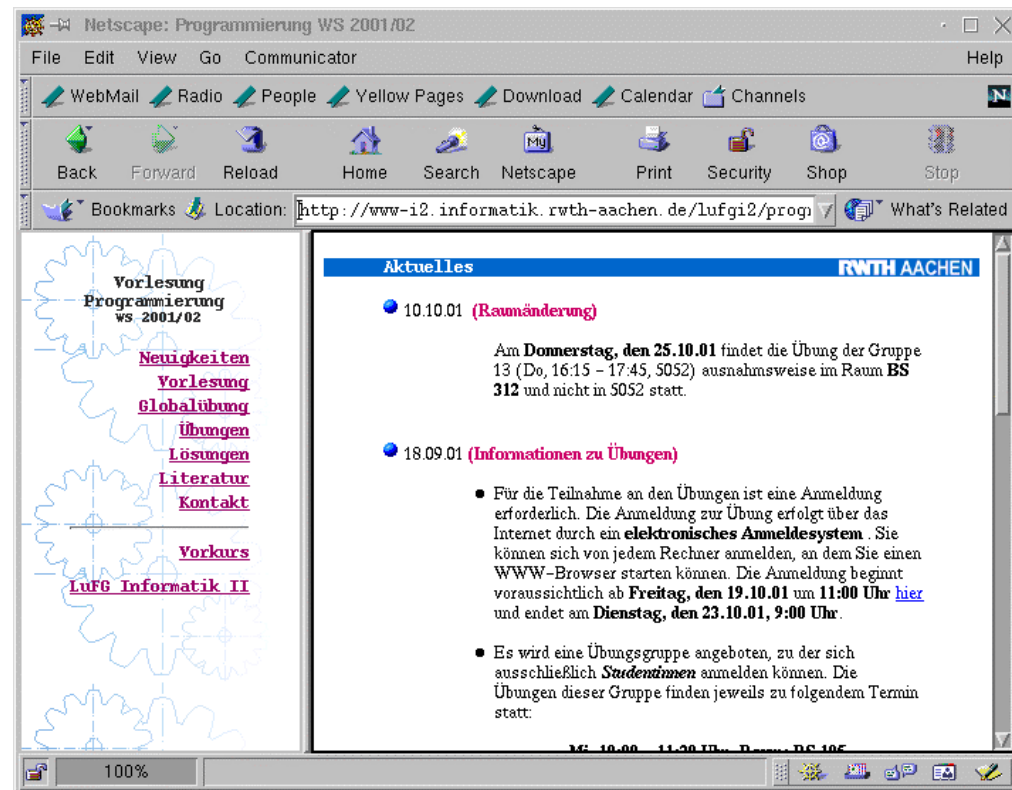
Netscape: Programmierung WS 2001/02

File Edit View Go Communicator Help

WebMail Radio People Yellow Pages Download Calendar Channels

Back Forward Reload Home Search Netscape Print Security Shop Stop

Bookmarks Location: http://www-i2.informatik.rwth-aachen.de/lufgi2/prog What's Related

Vorlesung Programmierung WS 2001/02

Neuigkeiten
Vorlesung
Globalübung
Übungen
Lösungen
Literatur
Kontakt

Vorkurs

LuFG Informatik II

Aktuelles RWTH AACHEN

10.10.01 (Raumänderung)

Am Donnerstag, den 25.10.01 findet die Übung der Gruppe 13 (Do, 16:15 - 17:45, 5052) ausnahmsweise im Raum BS 312 und nicht in 5052 statt.

18.09.01 (Informationen zu Übungen)

• Für die Teilnahme an den Übungen ist eine Anmeldung erforderlich. Die Anmeldung zur Übung erfolgt über das Internet durch ein elektronisches Anmeldesystem . Sie können sich von jedem Rechner anmelden, an dem Sie einen WWW-Browser starten können. Die Anmeldung beginnt voraussichtlich ab Freitag, den 19.10.01 um 11:00 Uhr hier und endet am Dienstag, den 23.10.01, 9:00 Uhr.

• Es wird eine Übungsgruppe angeboten, zu der sich ausschließlich Studentinnen anmelden können. Die Übungen dieser Gruppe finden jeweils zu folgendem Termin statt:

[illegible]

100%